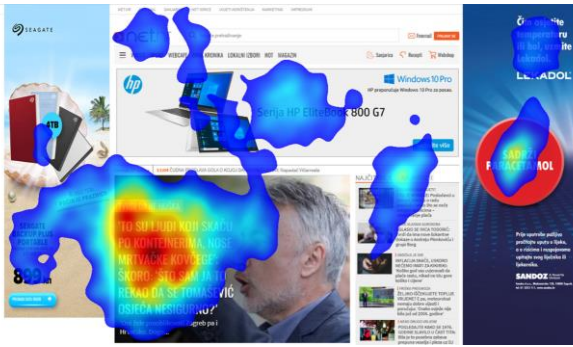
SEAGATE

4TB

899 kn

Serija HP EliteBook 800 G7

Windows 10 Pro

HP preporučuje Windows 10 Pro za posao.

"TO SU LJUDI KOJI SKADU PO KONTEJNERIMA, NOSE MRTVAČKE KOVČEGE ... ŠKORO: 'ŠTO SAM JA TO REKAO DA SE TOMAŠEVIĆ OSJEĆA NESIGURNO?'

Kod ospite temperaturu i bol, uzmite Lekadol

LEKADOL

SADRŽI PARACETAMOL

Prije upotrebe pažljivo pročitajte uputu o lijeku, a o rizicima i nuspojavama upitajte svog liječnika ili ljekarnika.

SANDOZ